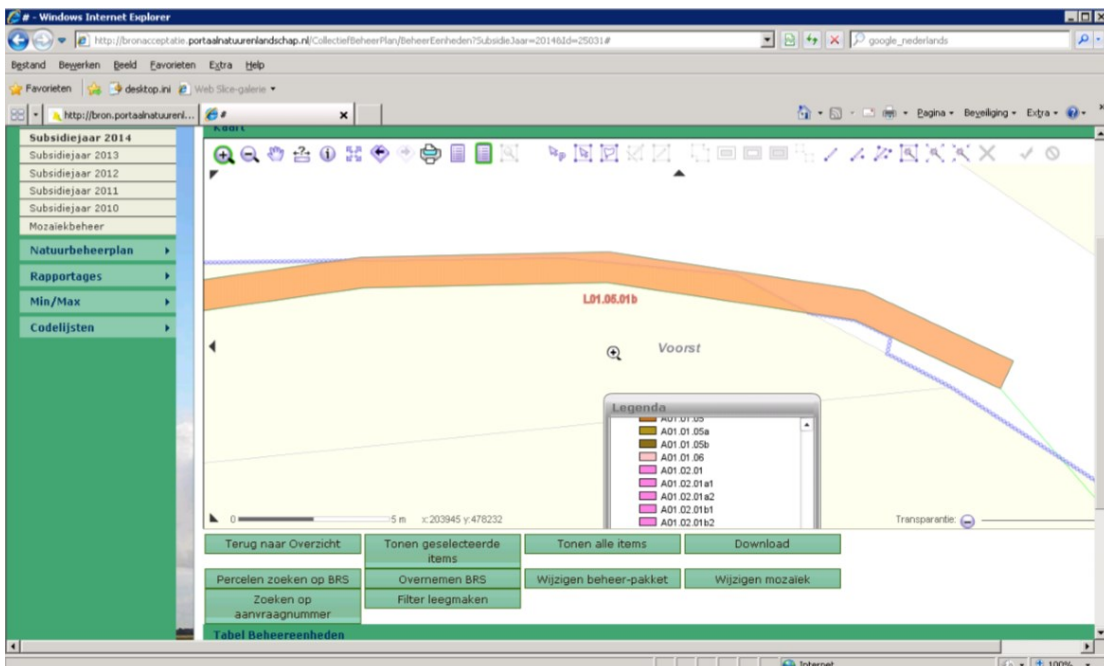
# - Windows Internet Explorer

http://bronacceptatie.portaalnatuurenlandschap.nl/CollectiefBeheerPlan/BeheerEenheden?SubsidieJaar=2014&Id=25031#

google_nederlands

Bestand Bewerken Beeld Favorieten Extra Help

Favorieten desktop.ini Web Slice-galerie

http://bron.portaalnatuurenl... #

Pagina Beveiliging Extra

Kaart

Subsidiejaar 2014
Subsidiejaar 2013
Subsidiejaar 2012
Subsidiejaar 2011
Subsidiejaar 2010
Mozaiekbeheer

Natuurbeheerplan
Rapportages
Min/Max
Codelijsten

L01.05.01b

Voorst

Legenda
A01.01.05
A01.01.05a
A01.01.05b
A01.01.06
A01.02.01
A01.02.01a1
A01.02.01a2
A01.02.01b1
A01.02.01b2

0 5 m x:203945 y:478232

Transparantie:

Terug naar Overzicht | Tonen geselecteerde items | Tonen alle items | Download

Percelen zoeken op BRS | Overnemen BRS | Wijzigen beheer-pakket | Wijzigen mozaiek

Zoeken op aanvraagnummer | Filter leegmaken

Tabel Beheereenheden

Internet

100%